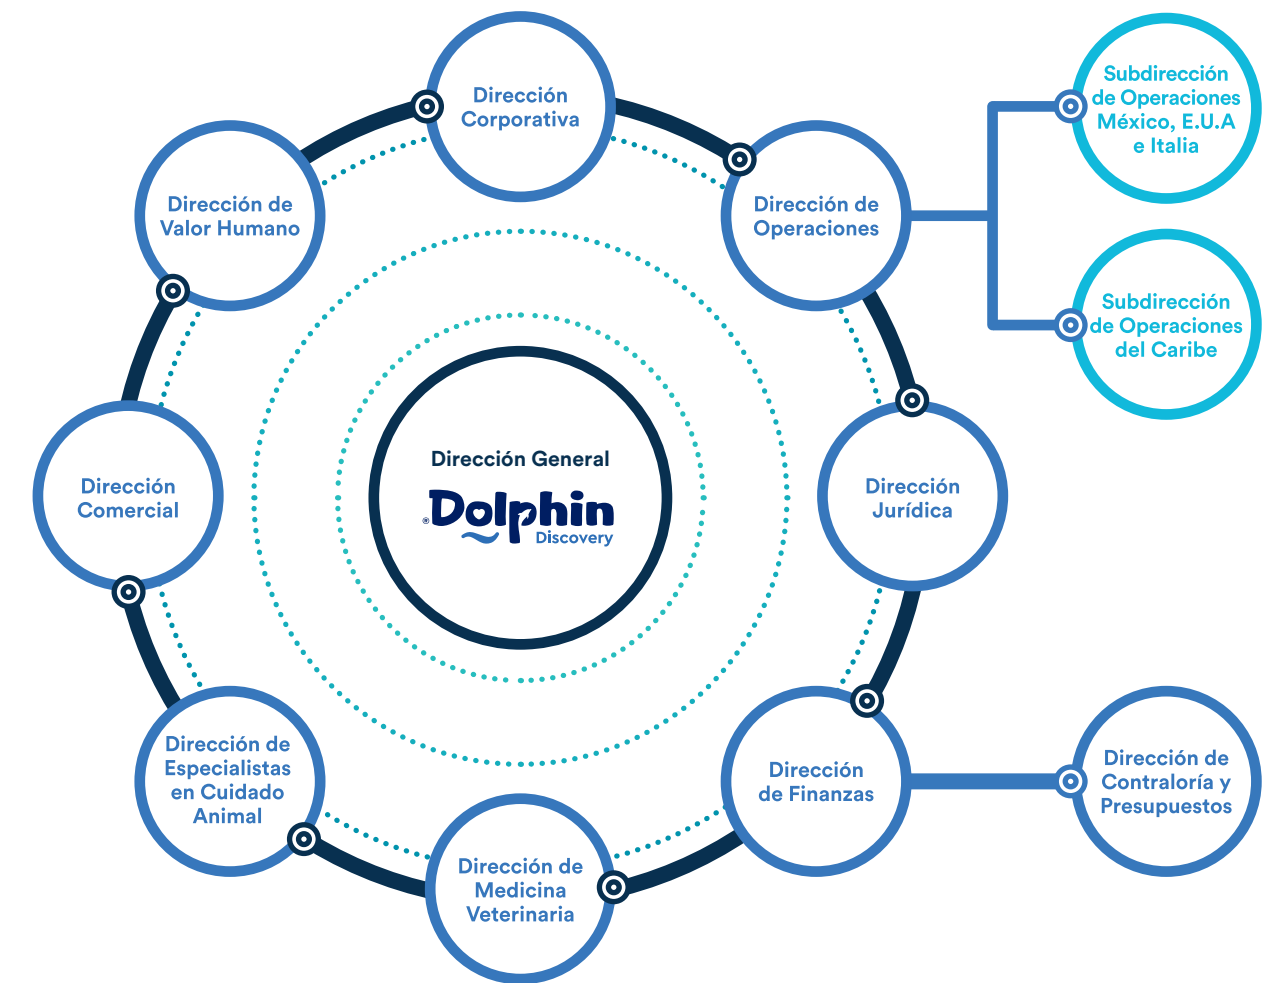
Dirección General
Dolphin
Discovery

Dirección Corporativa

Dirección de Operaciones

Subdirección de Operaciones México, E.U.A e Italia

Subdirección de Operaciones del Caribe

Dirección Jurídica

Dirección de Finanzas

Dirección de Contraloría y Presupuestos

Dirección de Medicina Veterinaria

Dirección de Especialistas en Cuidado Animal

Dirección Comercial

Dirección de Valor Humano